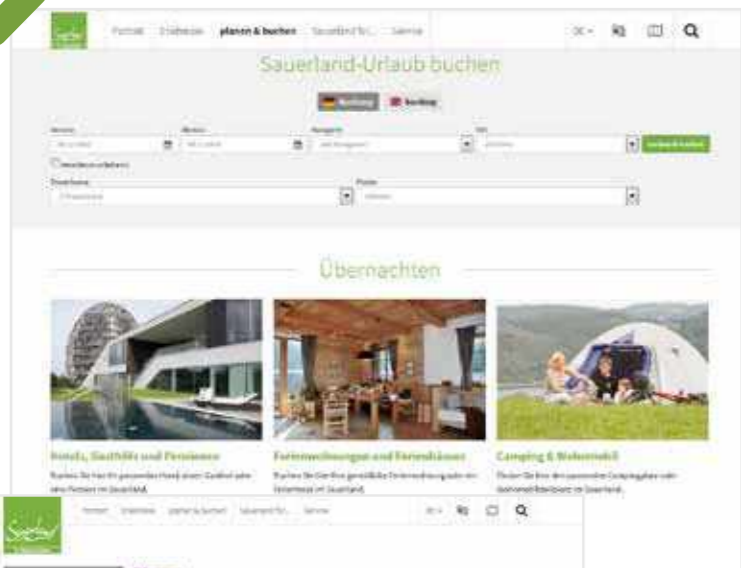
Portrait Erlebnisse planen & buchen Sauerland für... Service

DE

Sauerland-Urlaub buchen

Unterkunft finden

Übernachten

Hotels, Gasthöfe und Pensionen

Ferienwohnungen und Ferienhäuser

Camping & Wohnmobil

Portrait Erlebnisse planen & buchen Sauerland für... Service

DE